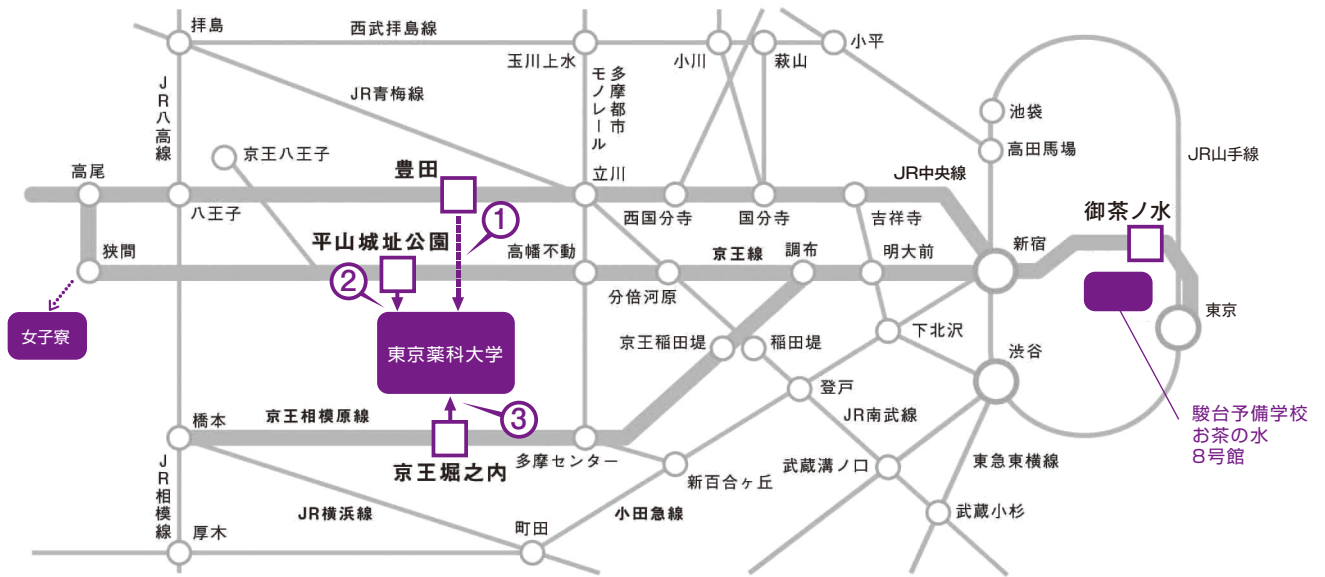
拝島
西武拝島線
玉川上水
多摩都市モノレール
小川
萩山
小平
JR八高線
JR青梅線
池袋
高田馬場
京王八王子
豊田
立川
JR山手線
高尾
JR中央線
八王子
西国分寺
国分寺
吉祥寺
御茶ノ水
①
平山城址公園
高幡不動
京王線
調布
明大前
新宿
狭間
②
分倍河原
東京
女子寮
東京薬科大学
下北沢
京王稲田堤
稲田堤
渋谷
登戸
③
JR南武線
駿台予備学校
お茶の水
8号館
橋本
京王相模原線
京王堀之内
多摩センター
武蔵溝ノ口
東急東横線
JR相模線
新百合ヶ丘
厚木
JR横浜線
小田急線
武蔵小杉
町田